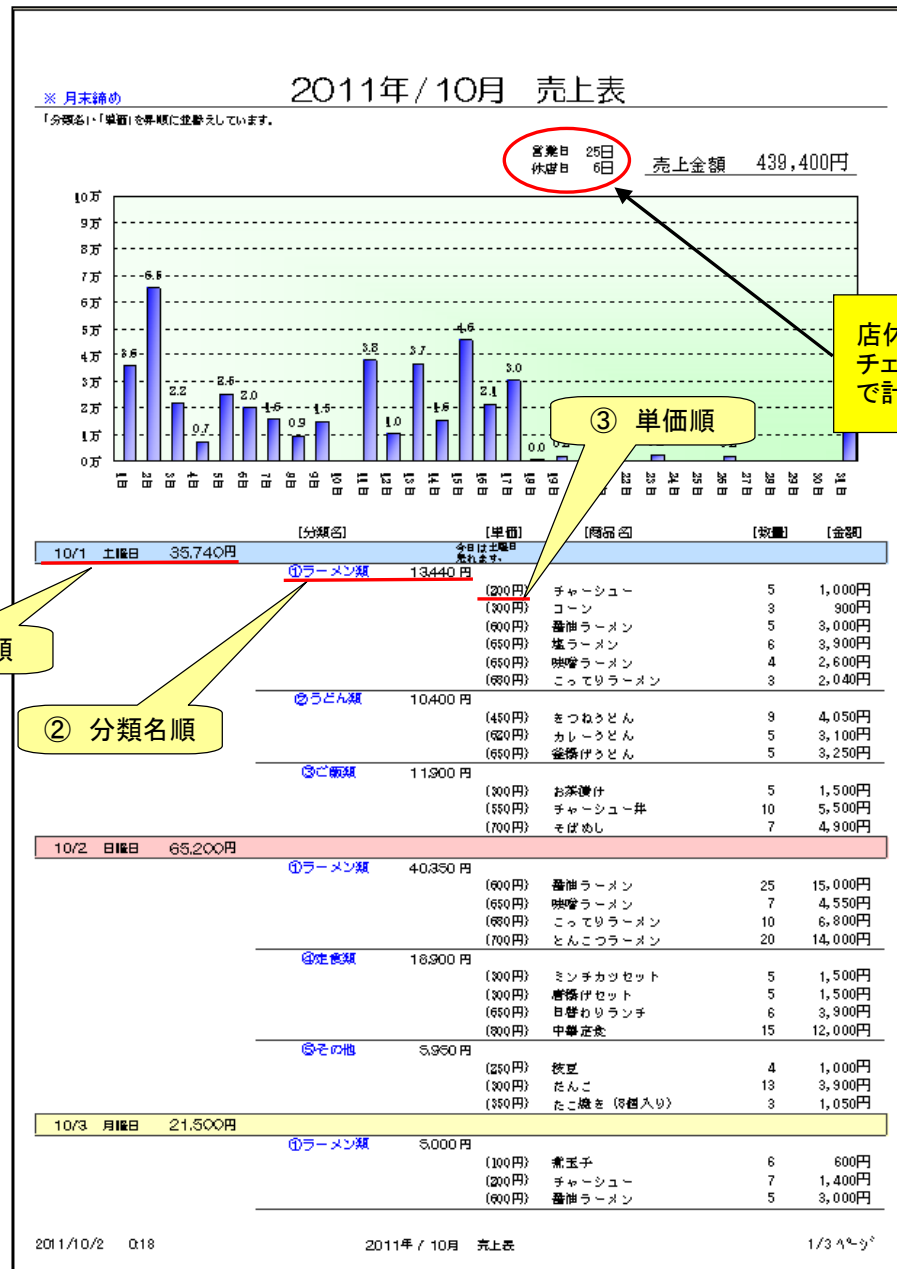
※ 月末締め

2011年 / 10月　売上表

「分類名」・「単価」を昇順に並替えしています。

営業日　25日
休業日　6日

売上金額　439,400円

10万
9万
8万
7万
6万
5万
4万
3万
2万
1万
0万

3.6　6.6　2.2　0.7　2.5　2.0　1.6　0.9　1.5　3.8　1.0　3.7　1.5　4.6　2.1　3.0　0.0

1日 2日 3日 4日 5日 6日 7日 8日 9日 10日 11日 12日 13日 14日 15日 16日 17日 18日 19日 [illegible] 22日 23日 24日 25日 26日 27日 28日 29日 30日 31日

店休
チェ
で計

③ 単価順

[分類名]　[単価]　[商品名]　[数量]　[金額]

10/1　土曜日　35,740円　今日は土曜日 祭れます。

| | | | | |
|---|---|---|---|---|
| ①ラーメン類 13,440円 | (200円) | チャーシュー | 5 | 1,000円 |
| | (300円) | コーン | 3 | 900円 |
| | (600円) | 醤油ラーメン | 5 | 3,000円 |
| | (650円) | 塩ラーメン | 6 | 3,900円 |
| | (650円) | 味噌ラーメン | 4 | 2,600円 |
| | (680円) | こってりラーメン | 3 | 2,040円 |
| ②うどん類 10,400円 | (450円) | きつねうどん | 9 | 4,050円 |
| | (620円) | カレーうどん | 5 | 3,100円 |
| | (650円) | 釜揚げうどん | 5 | 3,250円 |
| ③ご飯類 11,900円 | (300円) | お茶漬け | 5 | 1,500円 |
| | (550円) | チャーシュー丼 | 10 | 5,500円 |
| | (700円) | そばめし | 7 | 4,900円 |

順

② 分類名順

10/2　日曜日　65,200円

| | | | | |
|---|---|---|---|---|
| ①ラーメン類 40,350円 | (600円) | 醤油ラーメン | 25 | 15,000円 |
| | (650円) | 味噌ラーメン | 7 | 4,550円 |
| | (680円) | こってりラーメン | 10 | 6,800円 |
| | (700円) | とんこつラーメン | 20 | 14,000円 |
| ④定食類 18,900円 | (300円) | ミンチカツセット | 5 | 1,500円 |
| | (300円) | 唐揚げセット | 5 | 1,500円 |
| | (650円) | 日替わりランチ | 6 | 3,900円 |
| | (800円) | 中華定食 | 15 | 12,000円 |
| ⑤その他 5,950円 | (250円) | 枝豆 | 4 | 1,000円 |
| | (300円) | だんご | 13 | 3,900円 |
| | (350円) | たこ焼き (8個入り) | 3 | 1,050円 |

10/3　月曜日　21,500円

| | | | | |
|---|---|---|---|---|
| ①ラーメン類 5,000円 | (100円) | 煮玉子 | 6 | 600円 |
| | (200円) | チャーシュー | 7 | 1,400円 |
| | (600円) | 醤油ラーメン | 5 | 3,000円 |

2011/10/2　0:18　　2011年 / 10月　売上表　　1/3ページ